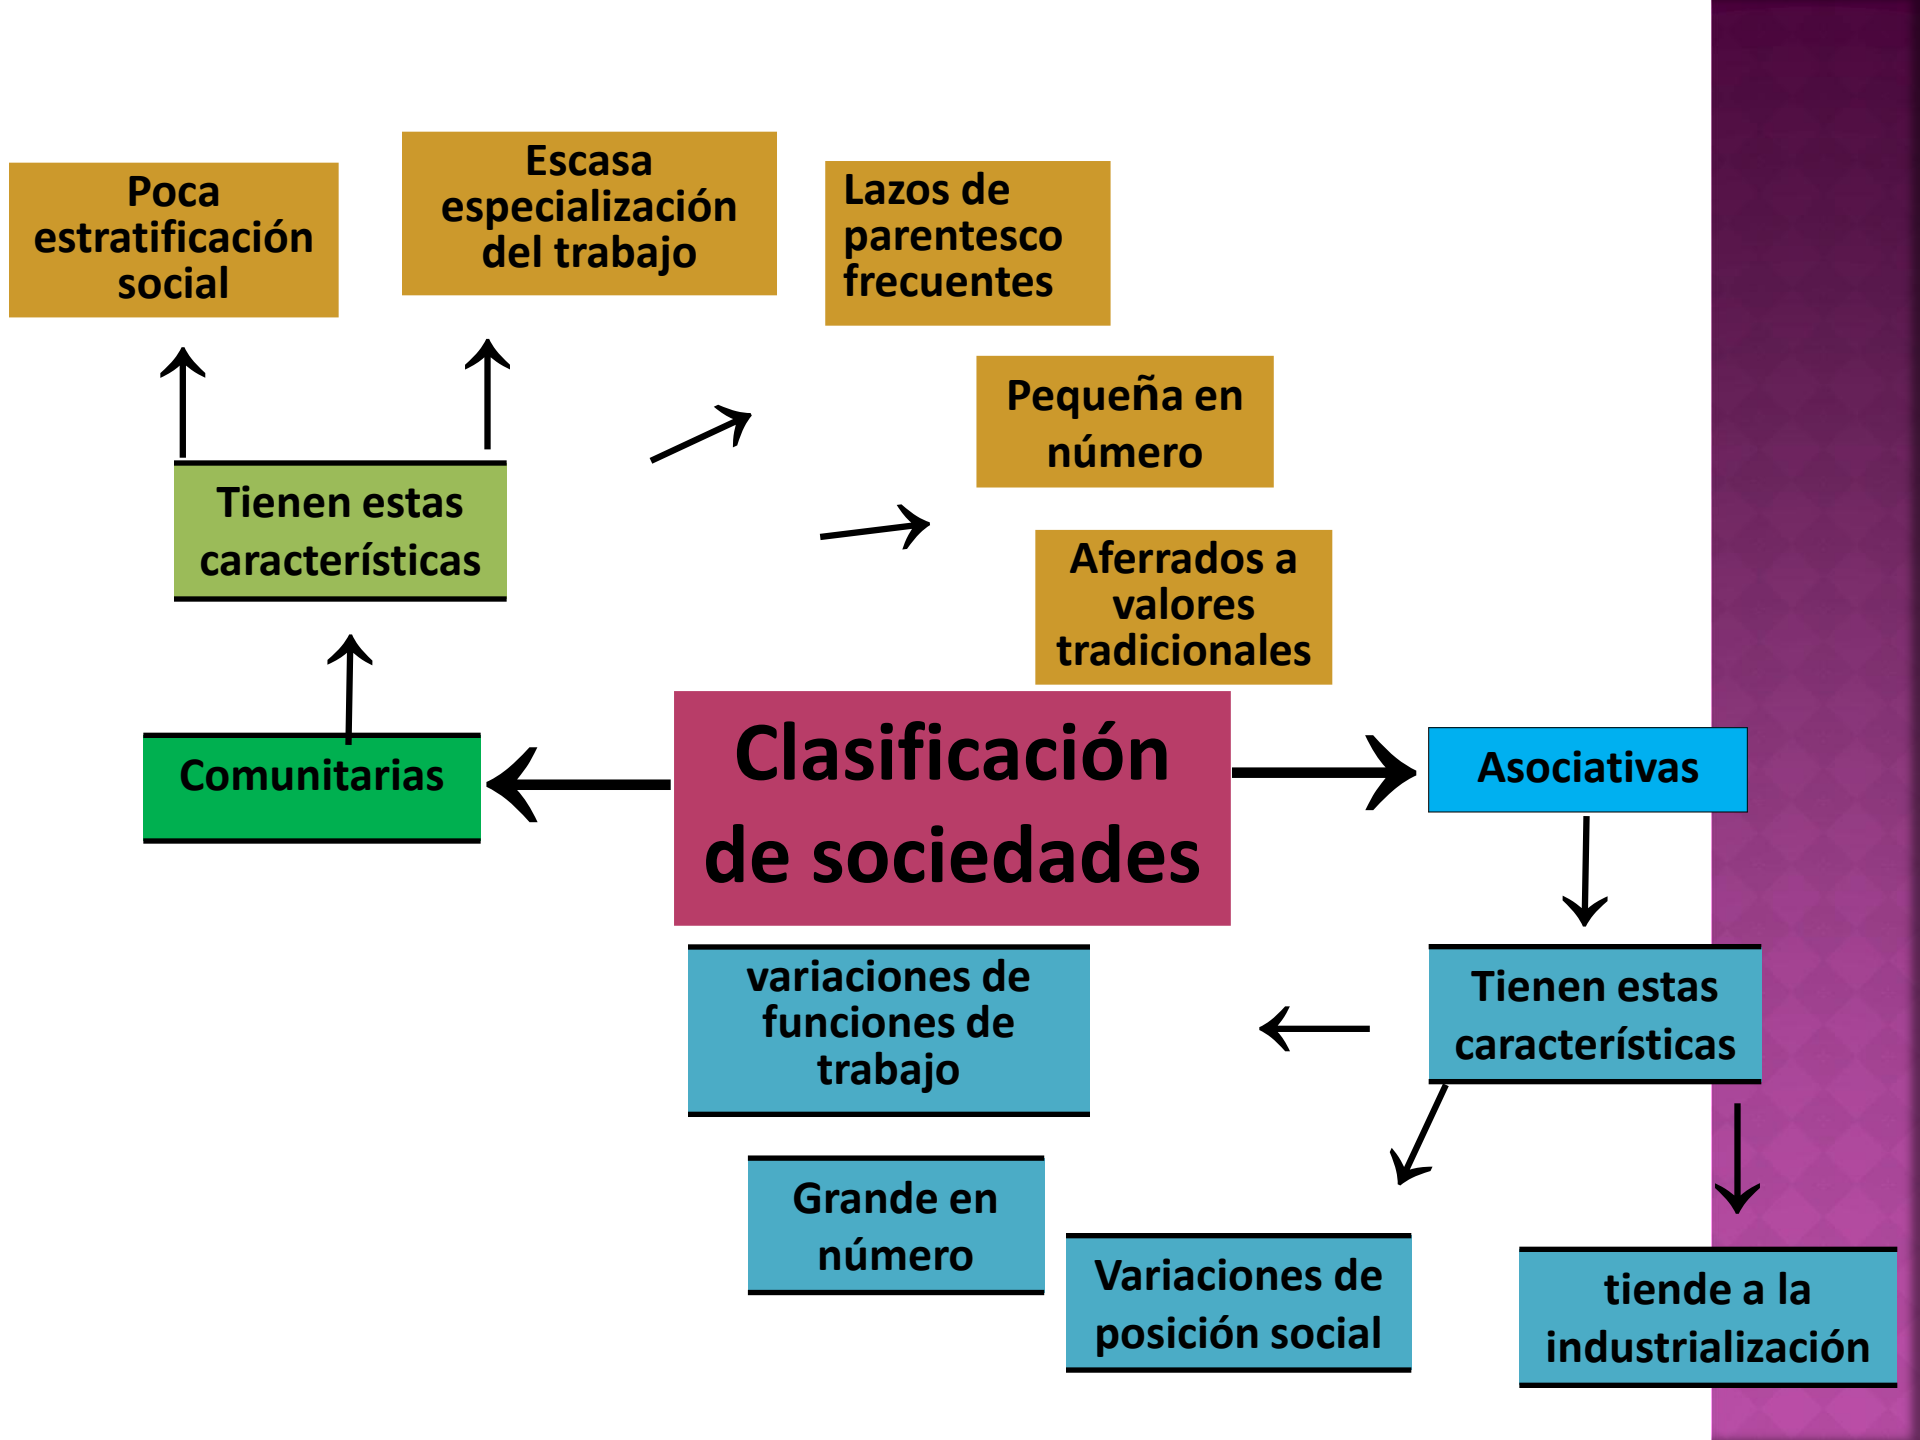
Poca estratificación social

Escasa especialización del trabajo

Lazos de parentesco frecuentes

Pequeña en número

Aferrados a valores tradicionales

Tienen estas características

Comunitarias

Clasificación de sociedades

Asociativas

Tienen estas características

variaciones de funciones de trabajo

Grande en número

Variaciones de posición social

tiende a la industrialización